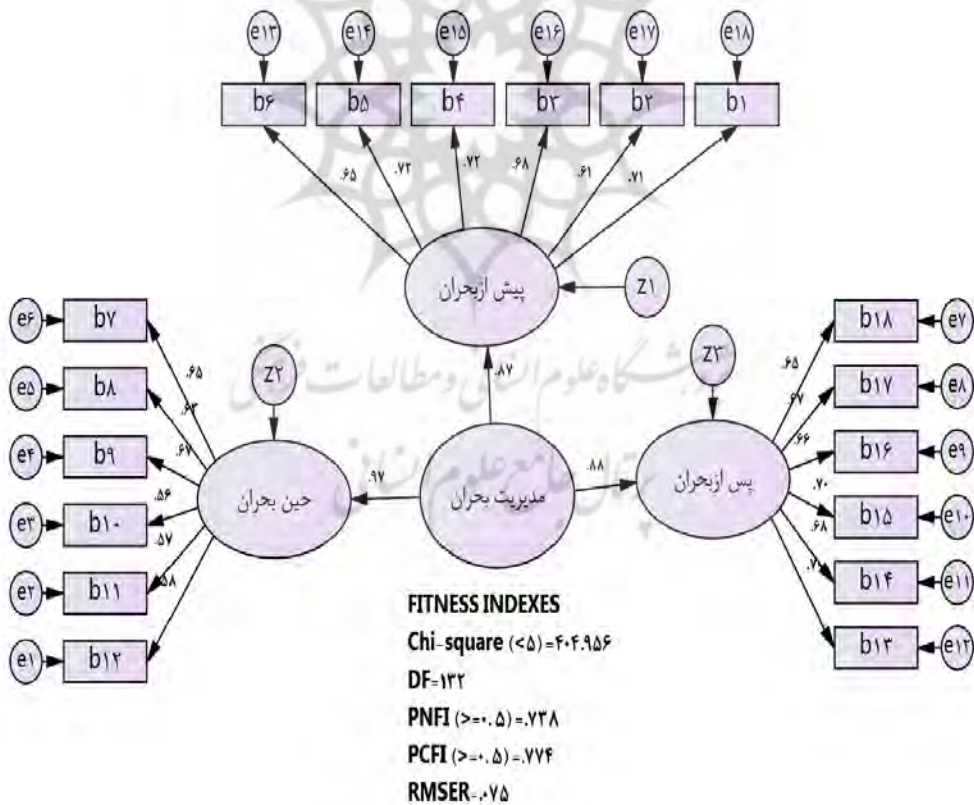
e۱۳ e۱۴ e۱۵ e۱۶ e۱۷ e۱۸

b۶ b۵ b۴ b۳ b۲ b۱

.۶۵ .۷۲ .۷۲ .۶۸ .۶۱ .۷۱

پیش ازبحران

Z۱

e۶ b۷
e۵ b۸
e۴ b۹
e۳ b۱۰
e۲ b۱۱
e۱ b۱۲

.۶۵ .۶۳ .۶۷ .۵۶ .۵۷ .۵۸

Z۲

حین بحران

.۹۷

.۸۷

مدیریت بحران

.۸۸

Z۳

پس ازبحران

.۶۵ .۶۷ .۶۶ .۷۰ .۶۸ .۷۰

b۱۸ e۷
b۱۷ e۸
b۱۶ e۹
b۱۵ e۱۰
b۱۴ e۱۱
b۱۳ e۱۲

FITNESS INDEXES
Chi-square (<۵)=۴۰۴.۹۵۶
DF=۱۳۲
PNFI (>=۰.۵)=.۷۳۸
PCFI (>=۰.۵)=.۷۷۴
RMSER=.۰۷۵